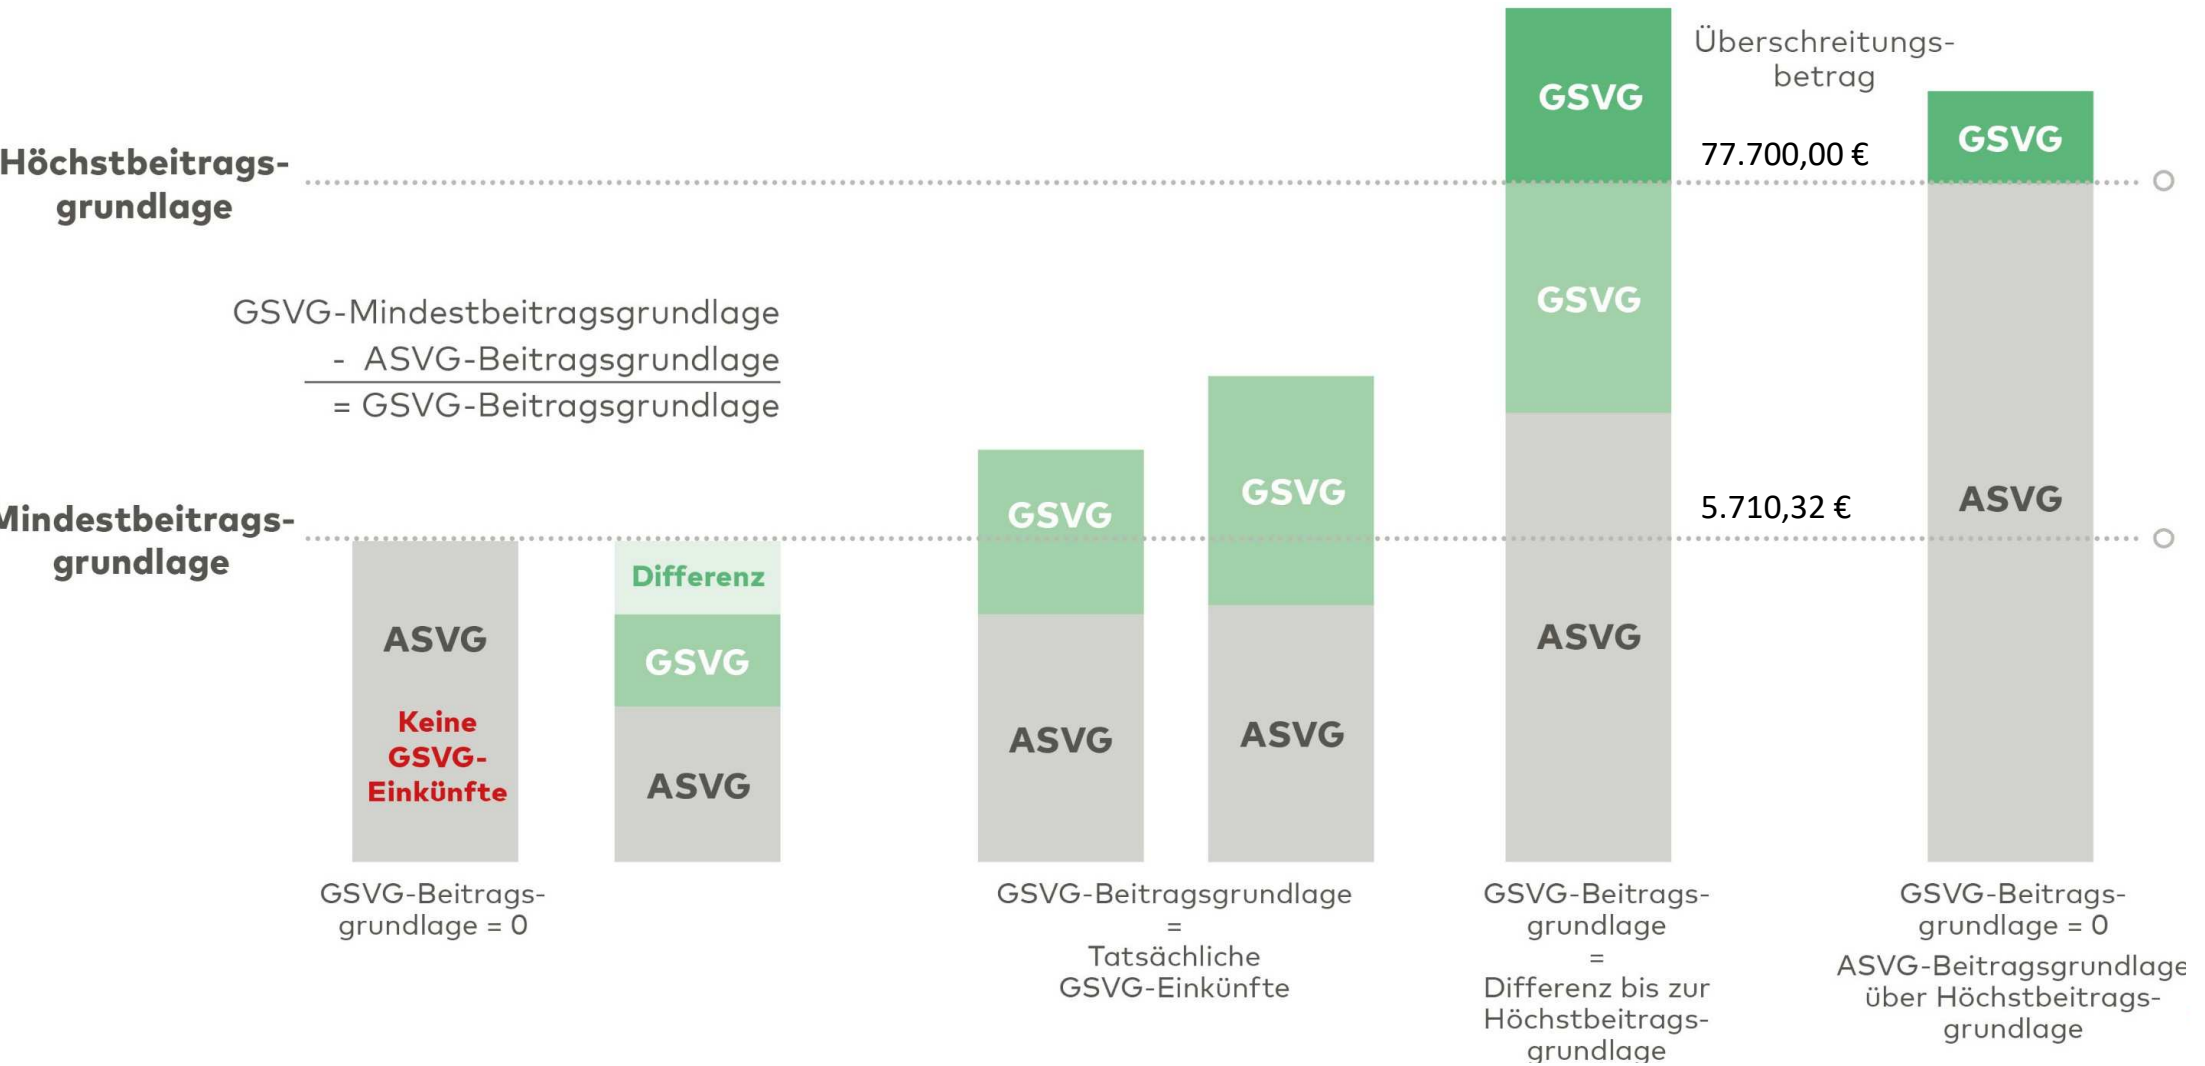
Höchstbeitragsgrundlage

Mindestbeitragsgrundlage

GSVG-Mindestbeitragsgrundlage
- ASVG-Beitragsgrundlage
= GSVG-Beitragsgrundlage

Überschreitungsbetrag

77.700,00 €

5.710,32 €

ASVG

Keine GSVG-Einkünfte

Differenz

GSVG

ASVG

GSVG

ASVG

GSVG

ASVG

GSVG

GSVG

ASVG

GSVG

ASVG

GSVG-Beitragsgrundlage = 0

GSVG-Beitragsgrundlage = Tatsächliche GSVG-Einkünfte

GSVG-Beitragsgrundlage = Differenz bis zur Höchstbeitragsgrundlage

GSVG-Beitragsgrundlage = 0
ASVG-Beitragsgrundlage über Höchstbeitragsgrundlage